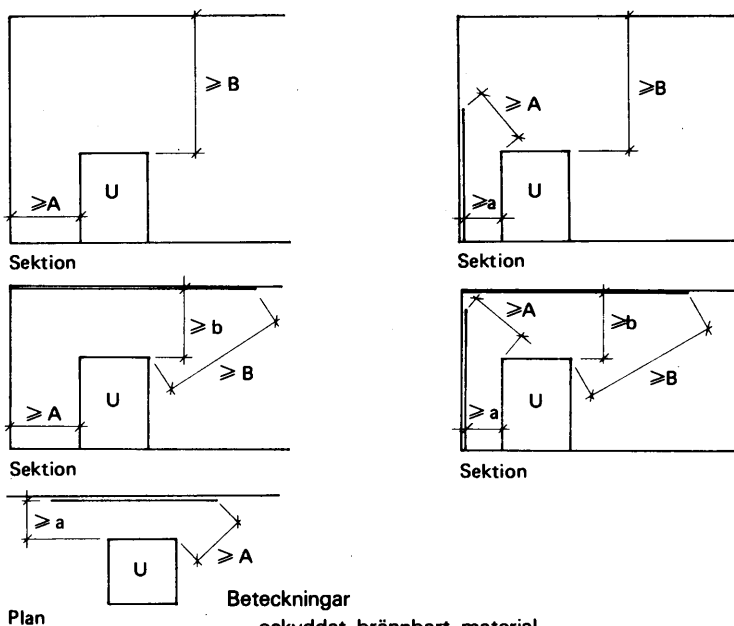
$\geqslant B$

$\geqslant A$

U

Sektion

$\geqslant B$

$\geqslant A$

$\geqslant a$

U

Sektion

$\geqslant b$

$\geqslant B$

$\geqslant A$

U

Sektion

$\geqslant A$

$\geqslant b$

$\geqslant B$

$\geqslant a$

U

Sektion

$\geqslant a$

$\geqslant A$

U

Plan

Beteckningar

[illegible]